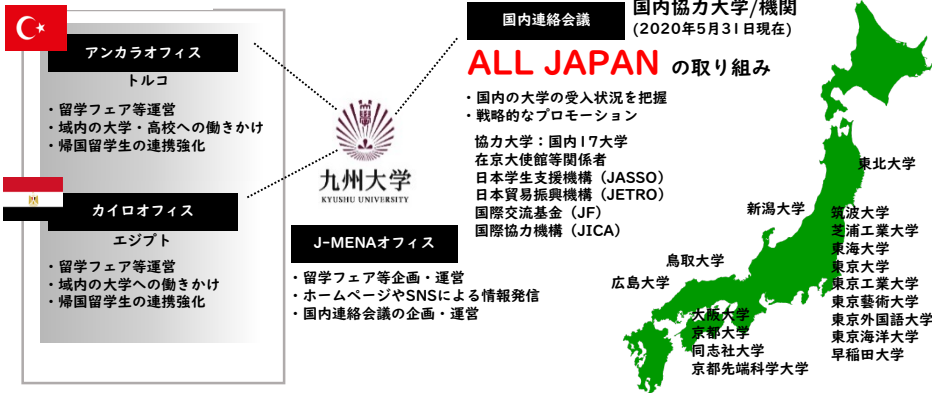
アンカラオフィス

トルコ

・留学フェア等運営
・域内の大学・高校への働きかけ
・帰国留学生の連携強化

カイロオフィス

エジプト

・留学フェア等運営
・域内の大学への働きかけ
・帰国留学生の連携強化

九州大学
KYUSHU UNIVERSITY

J-MENAオフィス

・留学フェア等企画・運営
・ホームページやSNSによる情報発信
・国内連絡会議の企画・運営

国内連絡会議

国内協力大学/機関
(2020年5月31日現在)

ALL JAPAN の取り組み

・国内の大学の受入状況を把握
・戦略的なプロモーション

協力大学：国内17大学
在京大使館等関係者
日本学生支援機構（JASSO）
日本貿易振興機構（JETRO）
国際交流基金（JF）
国際協力機構（JICA）

東北大学
新潟大学
筑波大学
芝浦工業大学
東海大学
東京大学
東京工業大学
東京藝術大学
東京外国語大学
東京海洋大学
早稲田大学
鳥取大学
広島大学
大阪大学
京都大学
同志社大学
京都先端科学大学